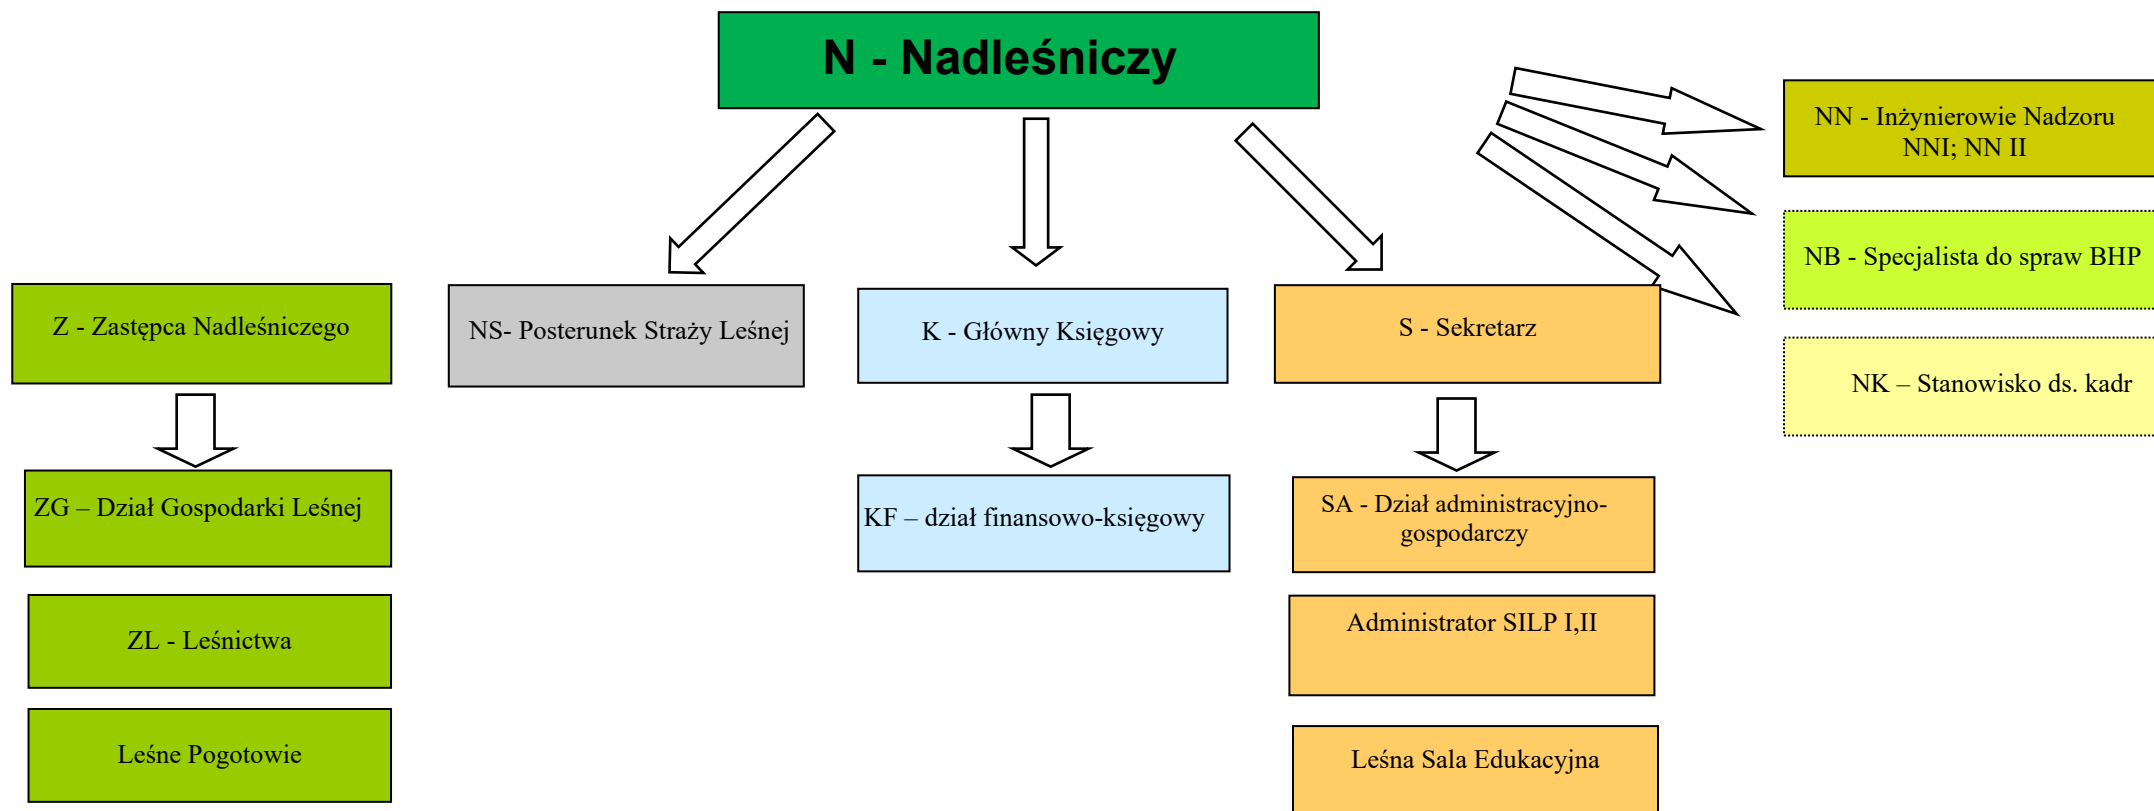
N - Nadleśniczy

NN - Inżynierowie Nadzoru NNI; NN II

NB - Specjalista do spraw BHP

NK – Stanowisko ds. kadr

Z - Zastępca Nadleśniczego

ZG – Dział Gospodarki Leśnej

ZL - Leśnictwa

Leśne Pogotowie

NS- Posterunek Straży Leśnej

K - Główny Księgowy

KF – dział finansowo-księgowy

S - Sekretarz

SA - Dział administracyjno-gospodarczy

Administrator SILP I,II

Leśna Sala Edukacyjna